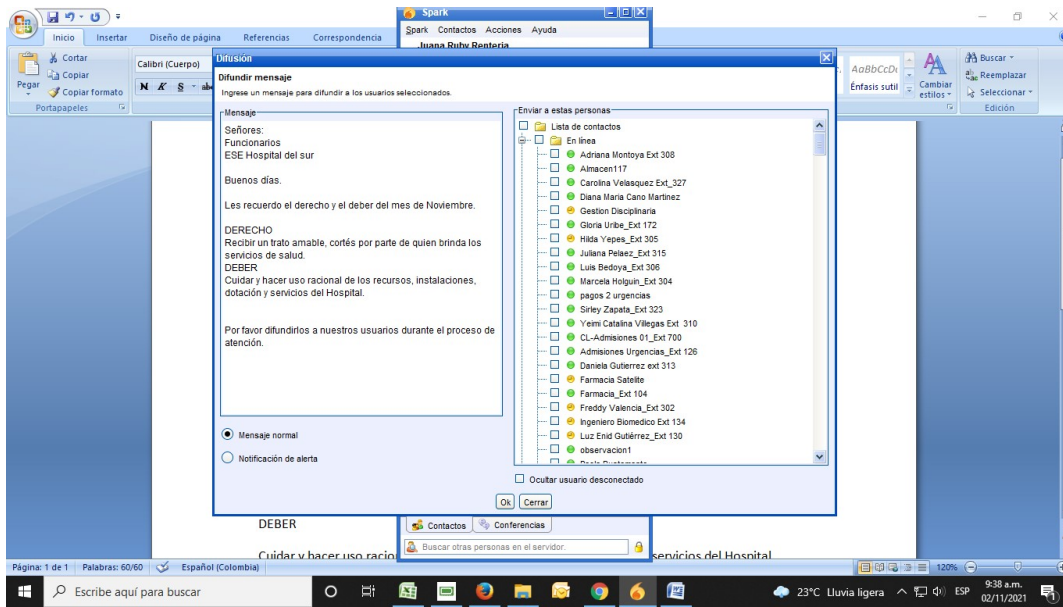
Inicio Insertar Diseño de página Referencias Correspondencia

Spark
Spark Contactos Acciones Ayuda
Juana Ruby Renteria

Cortar
Copiar
Pegar
Copiar formato
Portapapeles
Calibri (Cuerpo)
N K S

AaBbCcDc
Énfasis sutil
Cambiar estilos
Buscar
Reemplazar
Seleccionar
Edición

Difusión
Difundir mensaje
Ingrese un mensaje para difundir a los usuarios seleccionados.

Mensaje
Señores:
Funcionarios
ESE Hospital del sur

Buenos días.

Les recuerdo el derecho y el deber del mes de Noviembre.

DERECHO
Recibir un trato amable, cortés por parte de quien brinda los servicios de salud.
DEBER
Cuidar y hacer uso racional de los recursos, instalaciones, dotación y servicios del Hospital.

Por favor difundirlos a nuestros usuarios durante el proceso de atención.

Mensaje normal
Notificación de alerta

Enviar a estas personas
Lista de contactos
En línea
Adriana Montoya Ext 308
Almacen117
Carolina Velasquez Ext_327
Diana Maria Cano Martinez
Gestion Disciplinaria
Gloria Uribe_Ext 172
Hilda Yepes_Ext 305
Juliana Pelaez_Ext 315
Luis Bedoya_Ext 306
Marcela Holguin_Ext 304
pagos 2 urgencias
Sirley Zapata_Ext 323
Yeimi Catalina Villegas Ext 310
CL-Admisiones 01_Ext 700
Admisiones Urgencias_Ext 126
Daniela Gutierrez ext 313
Farmacia Satelite
Farmacia_Ext 104
Freddy Valencia_Ext 302
Ingeniero Biomedico Ext 134
Luz Enid Gutiérrez_Ext 130
observacion1
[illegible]

Ocultar usuario desconectado
Ok Cerrar

DEBER
Cuidar y hacer uso racio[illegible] servicios del Hospital

Contactos Conferencias
Buscar otras personas en el servidor.

Página: 1 de 1 Palabras: 60/60 Español (Colombia) 120%

Escribe aquí para buscar
23°C Lluvia ligera ESP 9:38 a.m. 02/11/2021